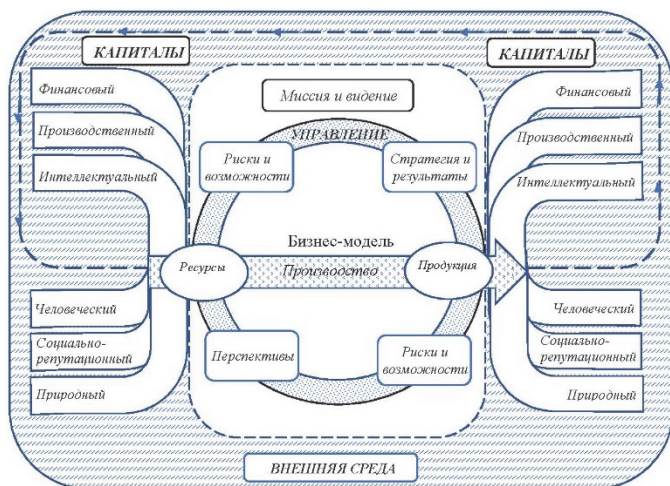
КАПИТАЛЫ

Финансовый

Производственный

Интеллектуальный

Человеческий

Социально-репутационный

Природный

Миссия и видение

УПРАВЛЕНИЕ

Риски и возможности

Стратегия и результаты

Бизнес-модель

Ресурсы

Производство

Продукция

Перспективы

Риски и возможности

КАПИТАЛЫ

Финансовый

Производственный

Интеллектуальный

Человеческий

Социально-репутационный

Природный

ВНЕШНЯЯ СРЕДА